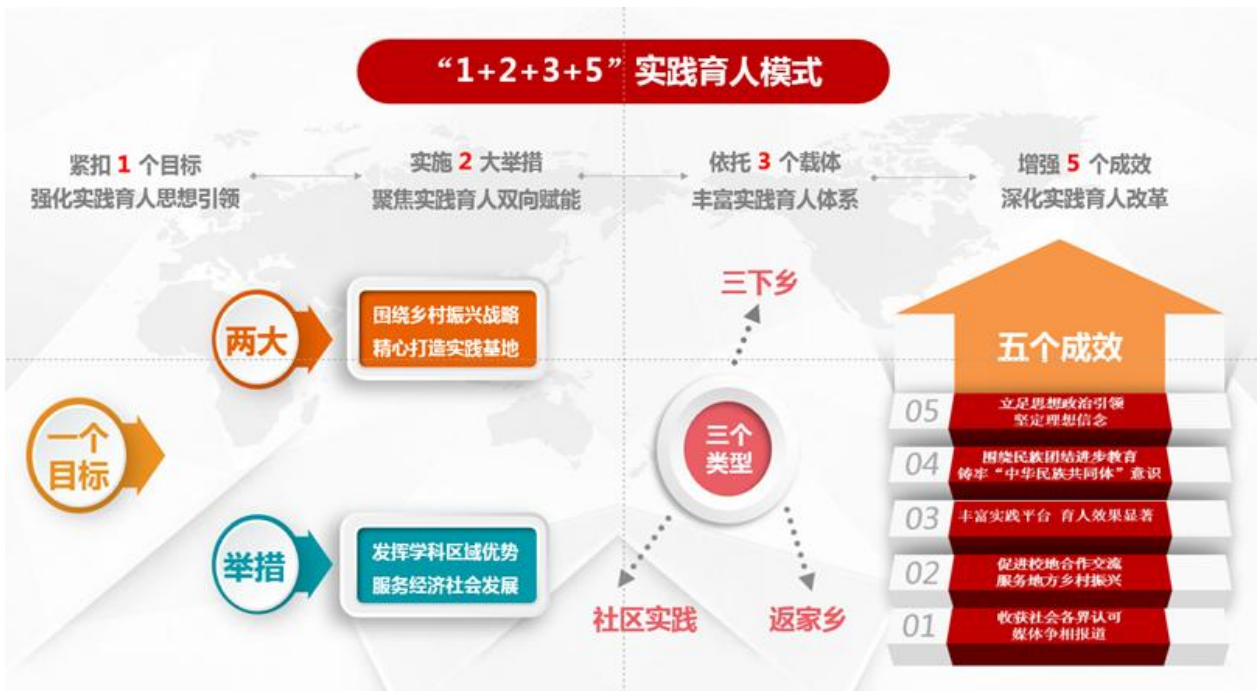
“1+2+3+5”实践育人模式

紧扣 1 个目标
强化实践育人思想引领

实施 2 大举措
聚焦实践育人双向赋能

依托 3 个载体
丰富实践育人体系

增强 5 个成效
深化实践育人改革

两大

围绕乡村振兴战略
精心打造实践基地

一个
目标

举措

发挥学科区域优势
服务经济社会发展

三下乡

三个
类型

社区实践

返家乡

五个成效

05 立足思想政治引领
坚定理想信念

04 围绕民族团结进步教育
铸牢“中华民族共同体”意识

03 丰富实践平台 育人效果显著

02 促进校地合作交流
服务地方乡村振兴

01 收获社会各界认可
媒体争相报道